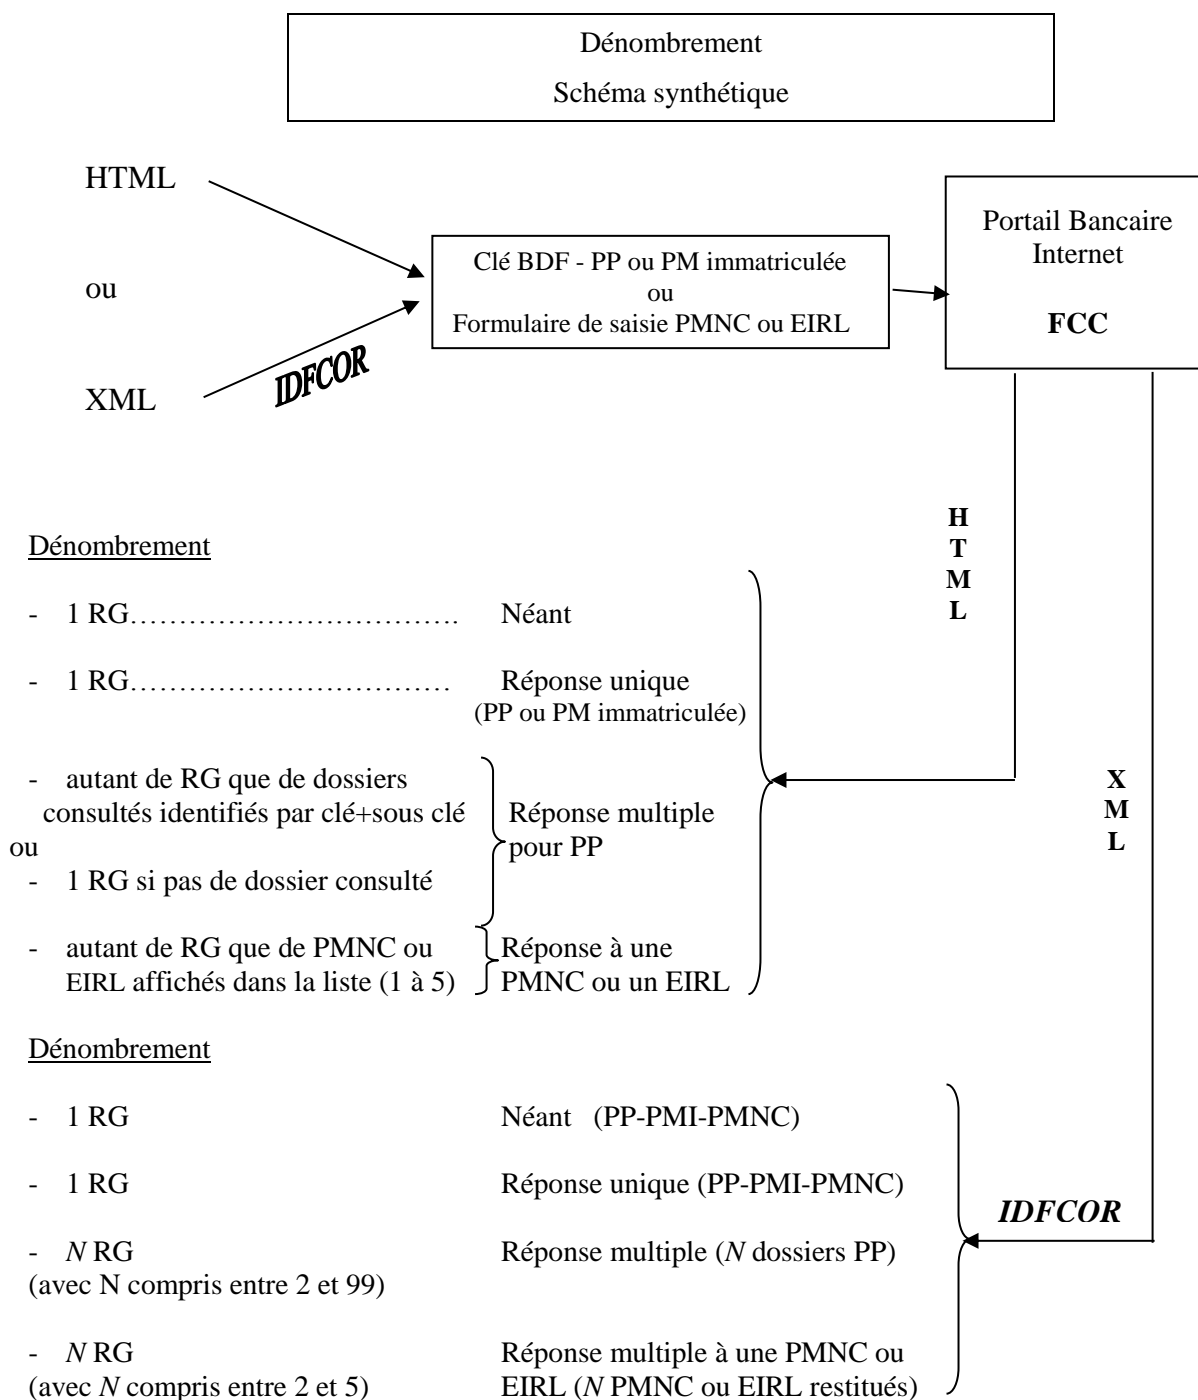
Dénombrement

Schéma synthétique

HTML

ou

XML

IDFCOR

Clé BDF - PP ou PM immatriculée
ou
Formulaire de saisie PMNC ou EIRL

Portail Bancaire Internet

FCC

HTML

XML

Dénombrement

- 1 RG……………………………. Néant

- 1 RG…………………………… Réponse unique (PP ou PM immatriculée)

- autant de RG que de dossiers consultés identifiés par clé+sous clé
ou
- 1 RG si pas de dossier consulté

Réponse multiple pour PP

- autant de RG que de PMNC ou EIRL affichés dans la liste (1 à 5)

Réponse à une PMNC ou un EIRL

Dénombrement

- 1 RG Néant (PP-PMI-PMNC)

- 1 RG Réponse unique (PP-PMI-PMNC)

- *N* RG (avec N compris entre 2 et 99) Réponse multiple (*N* dossiers PP)

- *N* RG (avec *N* compris entre 2 et 5) Réponse multiple à une PMNC ou EIRL (*N* PMNC ou EIRL restitués)

IDFCOR